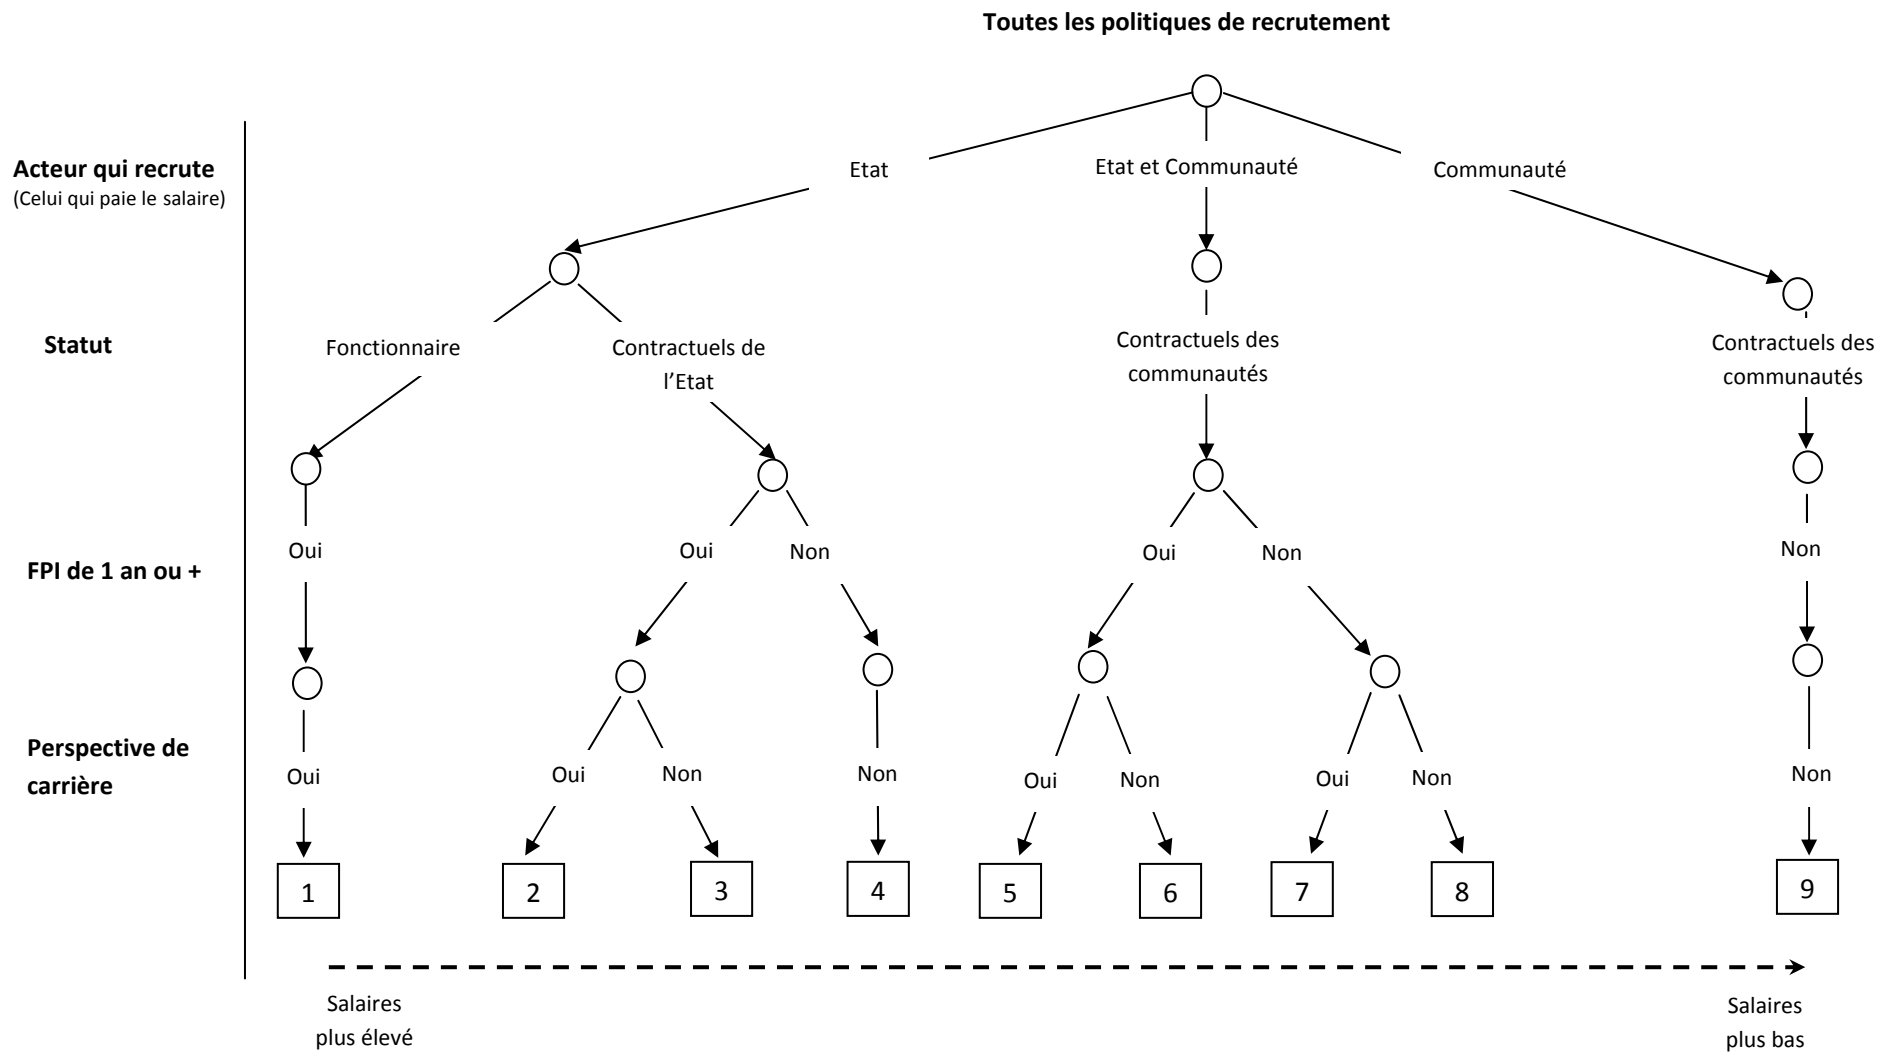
Toutes les politiques de recrutement

Acteur qui recrute
(Celui qui paie le salaire)

Etat

Etat et Communauté

Communauté

Statut

Fonctionnaire

Contractuels de l'Etat

Contractuels des communautés

Contractuels des communautés

FPI de 1 an ou +

Oui

Oui

Non

Oui

Non

Non

Perspective de carrière

Oui

Oui

Non

Non

Oui

Non

Oui

Non

Non

1

2

3

4

5

6

7

8

9

Salaires plus élevé

Salaires plus bas